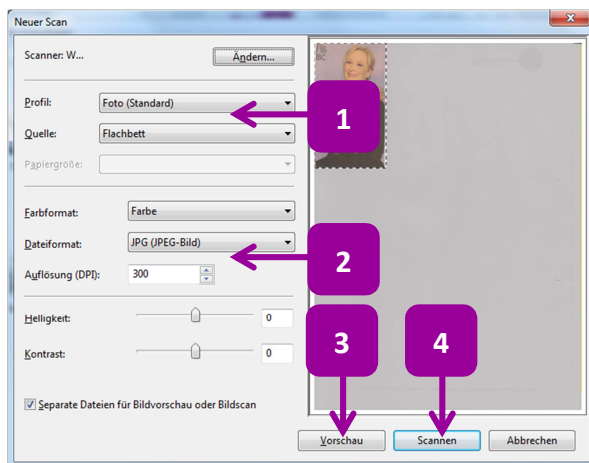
Neuer Scan

Scanner: W...

Ändern...

Profil: Foto (Standard)

Quelle: Flachbett

Papiergröße:

Farbformat: Farbe

Dateiformat: JPG (JPEG-Bild)

Auflösung (DPI): 300

Helligkeit: 0

Kontrast: 0

Separate Dateien für Bildvorschau oder Bildscan

1

2

3

4

Vorschau

Scannen

Abbrechen